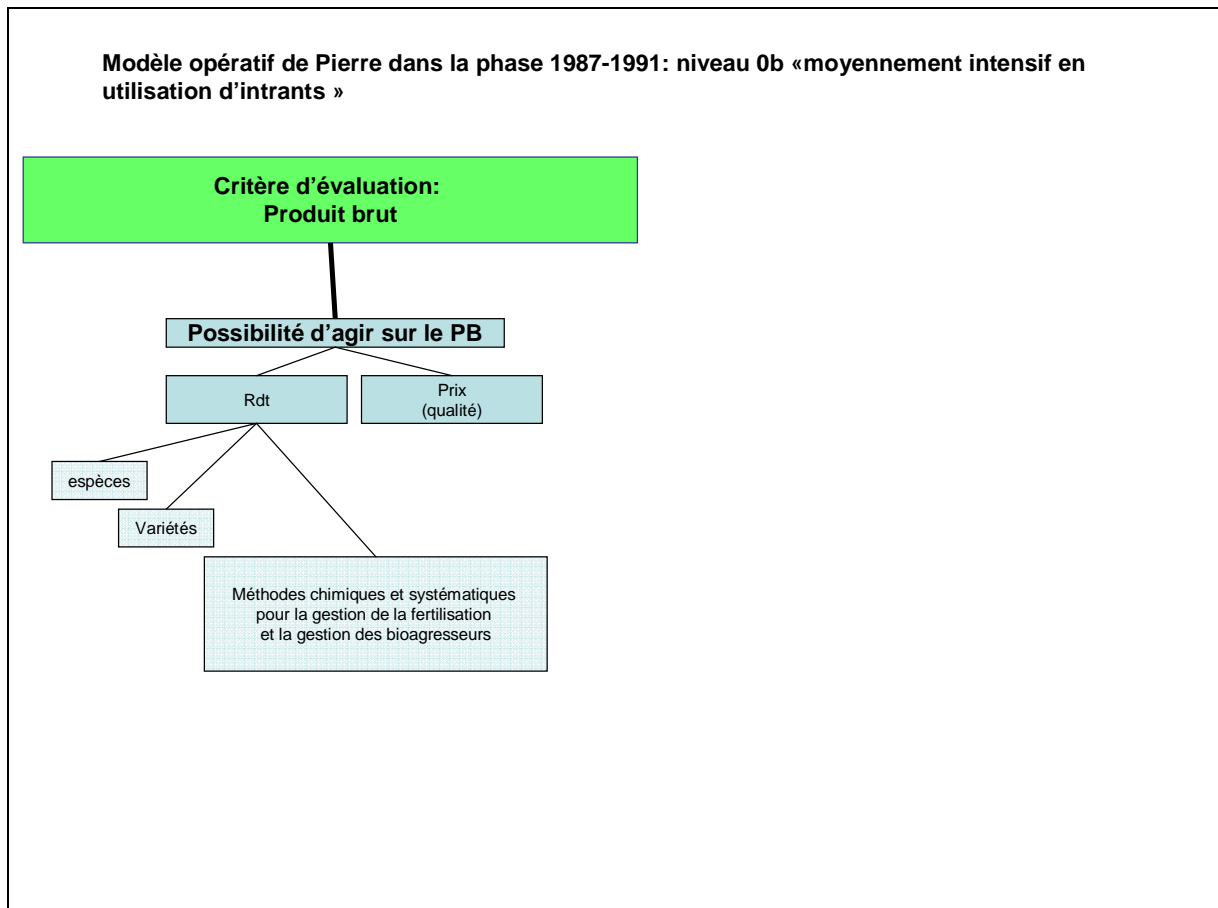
Modèle opératif de Pierre dans la phase 1987-1991: niveau 0b «moyennement intensif en utilisation d'intrants »

Critère d'évaluation:
Produit brut

Possibilité d'agir sur le PB

Rdt

Prix
(qualité)

espèces

Variétés

Méthodes chimiques et systématiques pour la gestion de la fertilisation et la gestion des bioagresseurs